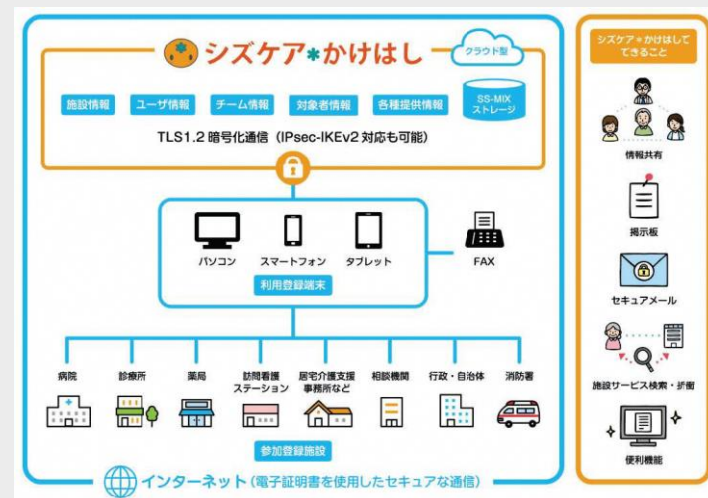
シズケア*かけはし

クラウド型

施設情報
ユーザ情報
チーム情報
対象者情報
各種提供情報
SS-MIX ストレージ

TLS1.2 暗号化通信（IPsec-IKEv2 対応も可能）

パソコン
スマートフォン
タブレット

利用登録端末

FAX

病院
診療所
薬局
訪問看護ステーション
居宅介護支援事務所など
相談機関
行政・自治体
消防署

参加登録施設

インターネット（電子証明書を使用したセキュアな通信）

シズケア*かけはしでできること

情報共有
掲示板
セキュアメール
施設サービス検索・扩衝
便利機能